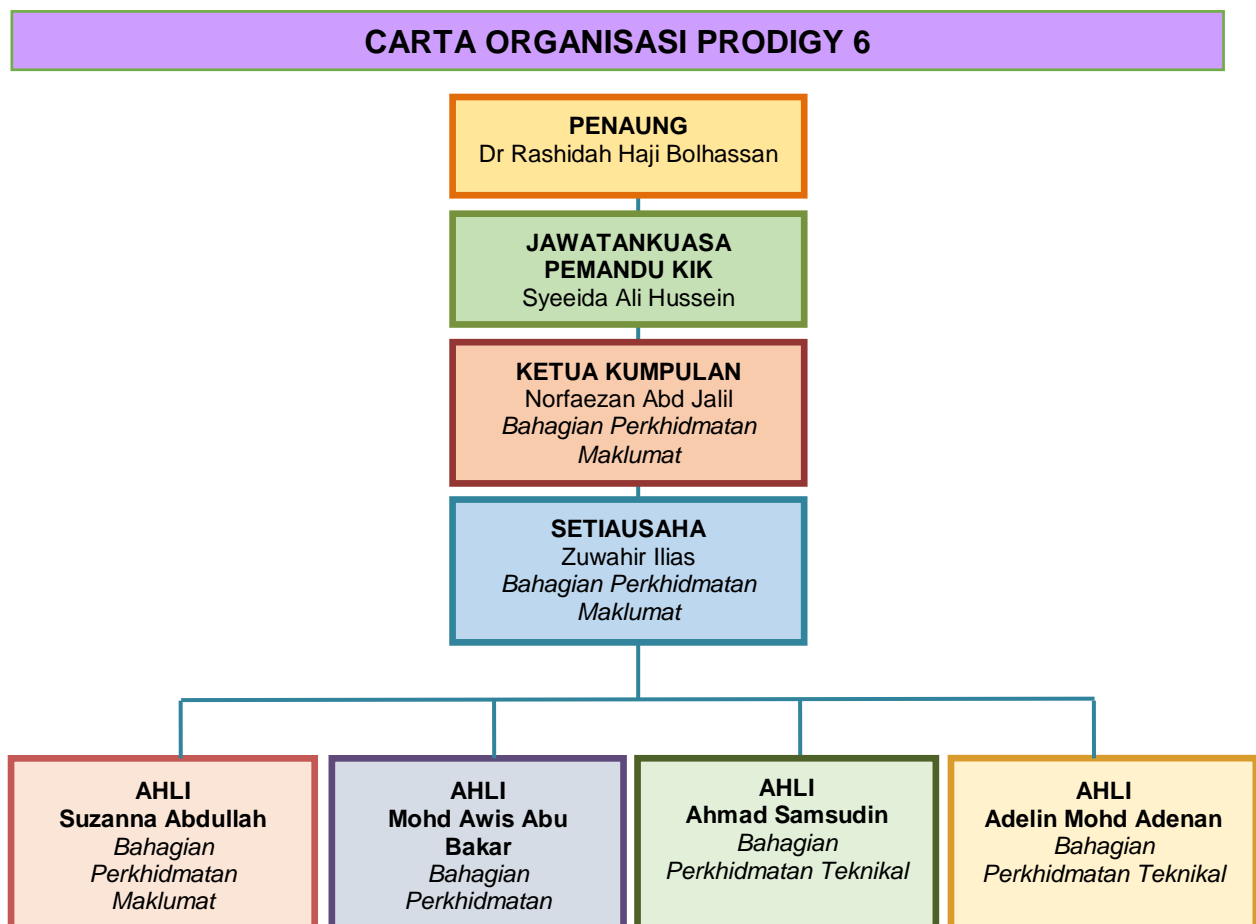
CARTA ORGANISASI PRODIGY 6

PENAUNG
Dr Rashidah Haji Bolhassan

JAWATANKUASA PEMANDU KIK
Syeeida Ali Hussein

KETUA KUMPULAN
Norfaezan Abd Jalil
Bahagian Perkhidmatan Maklumat

SETIAUSAHA
Zuwahir Ilias
Bahagian Perkhidmatan Maklumat

AHLI
Suzanna Abdullah
Bahagian Perkhidmatan Maklumat

AHLI
Mohd Awis Abu Bakar
Bahagian Perkhidmatan

AHLI
Ahmad Samsudin
Bahagian Perkhidmatan Teknikal

AHLI
Adelin Mohd Adenan
Bahagian Perkhidmatan Teknikal